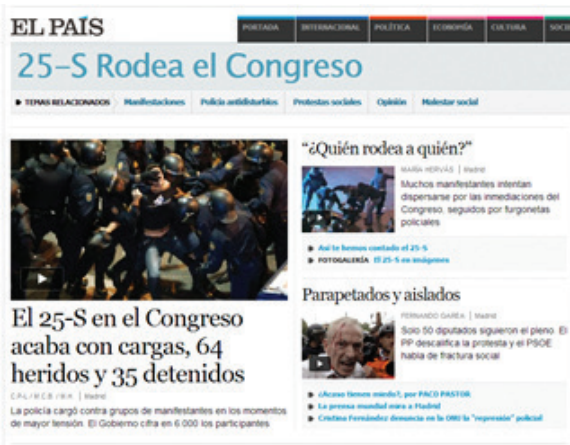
EL PAÍS

PORTADA | INTERNACIONAL | POLÍTICA | ECONOMÍA | CULTURA | SOCI

25-S Rodea el Congreso

TEMAS RELACIONADOS Manifestaciones Policía antidisturbios Protestas sociales Opinión Malestar social

El 25-S en el Congreso acaba con cargas, 64 heridos y 35 detenidos

C.R. / E.C.B. / B.R. | Madrid

La policía cargó contra grupos de manifestantes en los momentos de mayor tensión. El Gobierno cifra en 6.000 los participantes

"¿Quién rodea a quién?"

MARÍA HERVÁS | Madrid

Muchos manifestantes intentan dispersarse por las inmediaciones del Congreso, seguidos por furgonetas policiales

Así te hemos contado el 25-S

FOTOGALERÍA El 25-S en imágenes

Parapetados y aislados

FERNANDO GAREA | Madrid

Solo 50 diputados siguieron el pleno. El PP descalifica la protesta y el PSOE habla de fractura social

¿Acaso tienen miedo?, por PACO PASTOR

La prensa mundial mira a Madrid

Cristina Fernández denuncia en la ONU la "represión" policial